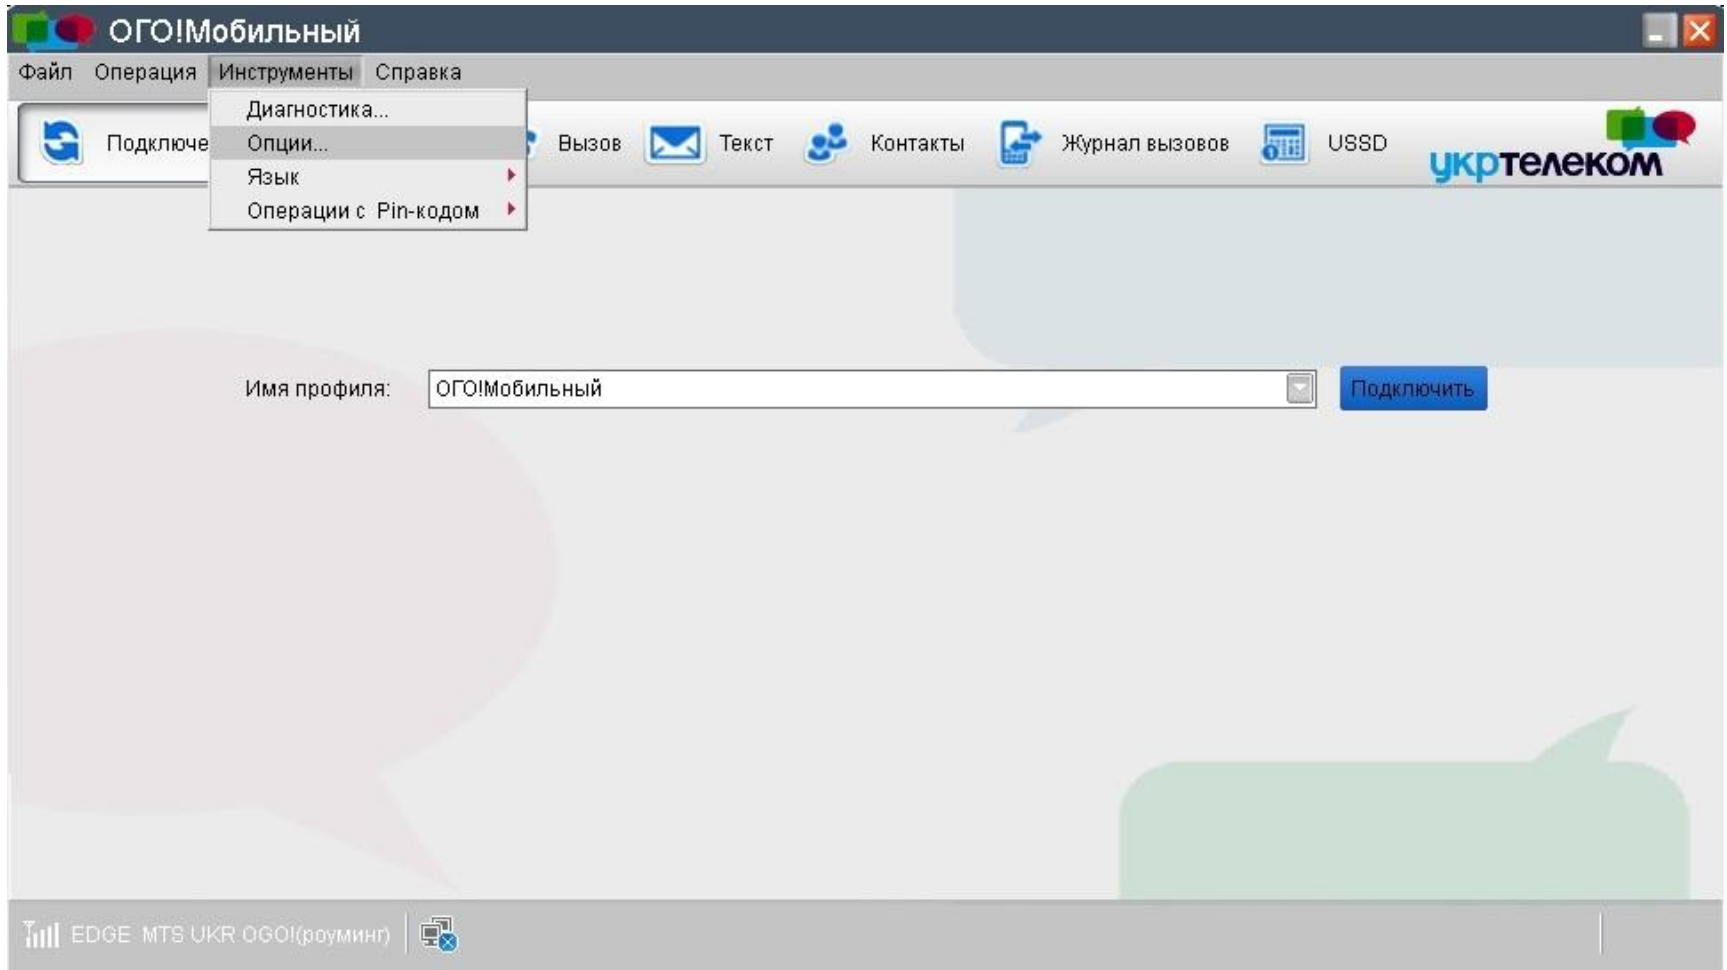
ОГО!Мобильный

Файл Операция Инструменты Справка

Диагностика...
Опции...
Язык
Операции с Pin-кодом

Подключе Вызов Текст Контакты Журнал вызовов USSD

укртелеком

Имя профиля: ОГО!Мобильный Подключить

EDGE MTS UKR OGO!(роуминг)